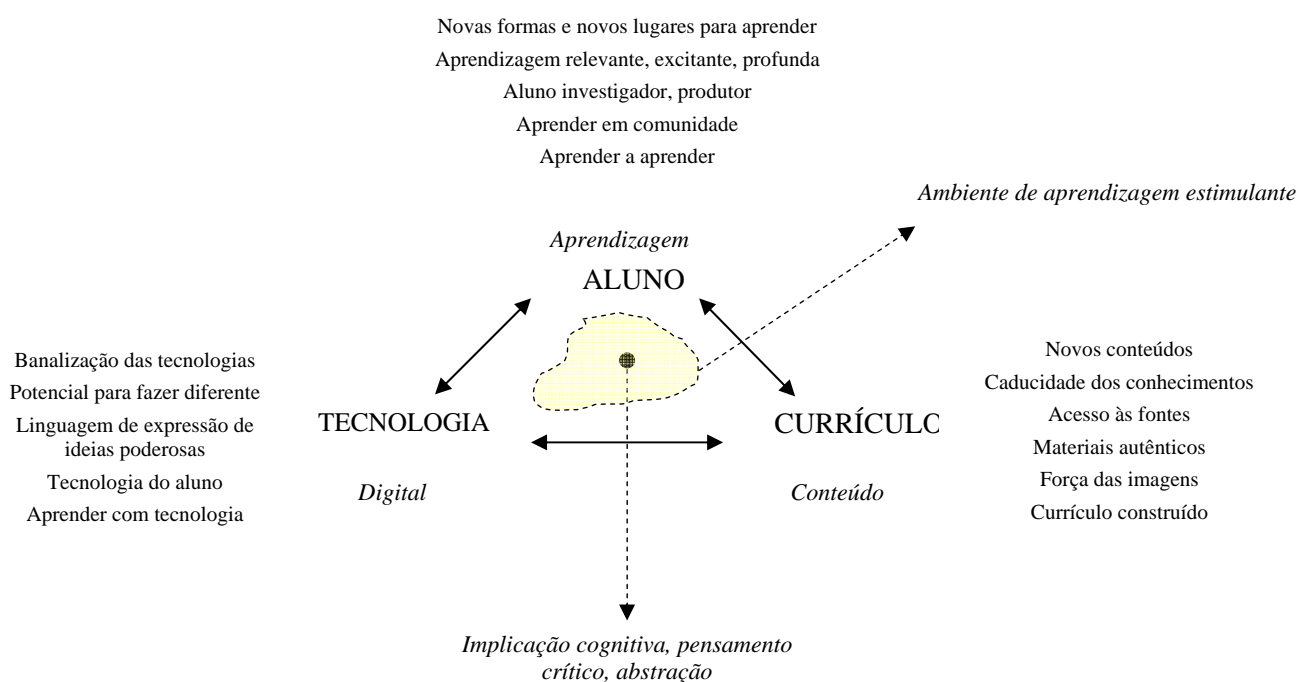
Novas formas e novos lugares para aprender
Aprendizagem relevante, excitante, profunda
Aluno investigador, produtor
Aprender em comunidade
Aprender a aprender

Ambiente de aprendizagem estimulante

Aprendizagem
ALUNO

Banalização das tecnologias
Potencial para fazer diferente
Linguagem de expressão de ideias poderosas
Tecnologia do aluno
Aprender com tecnologia

TECNOLOGIA

Digital

CURRÍCULC

Conteúdo

Novos conteúdos
Caducidade dos conhecimentos
Acesso às fontes
Materiais autênticos
Força das imagens
Currículo construído

Implicação cognitiva, pensamento crítico, abstração